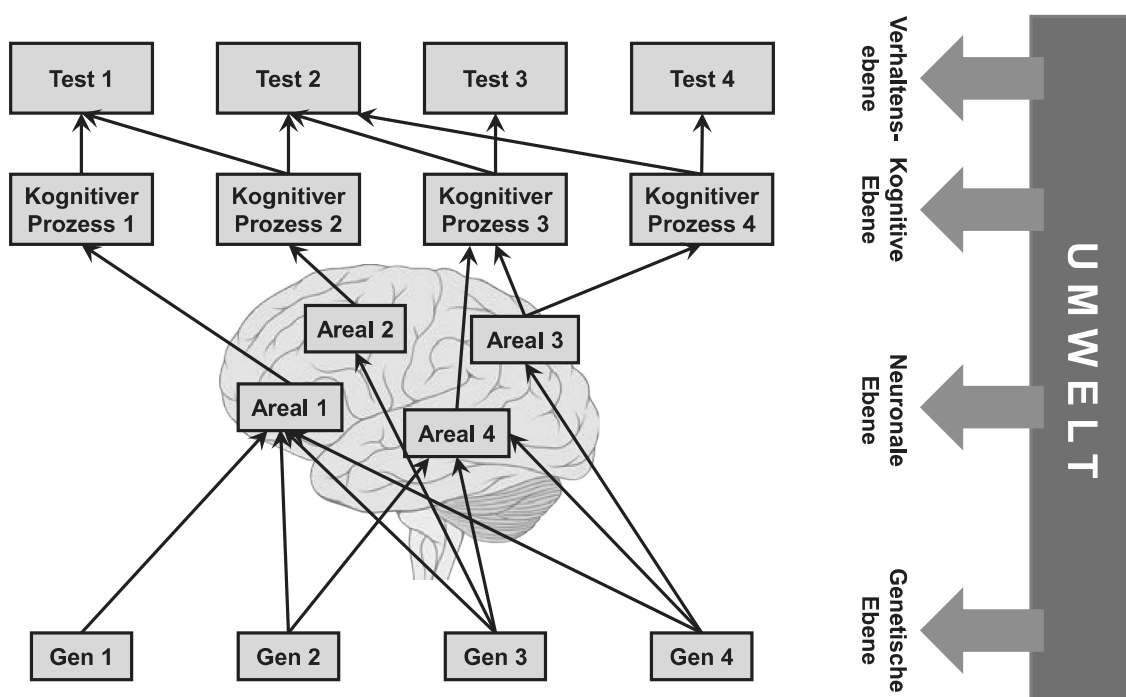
Test 1
Test 2
Test 3
Test 4

Kognitiver Prozess 1
Kognitiver Prozess 2
Kognitiver Prozess 3
Kognitiver Prozess 4

Areal 2
Areal 3
Areal 1
Areal 4

Gen 1
Gen 2
Gen 3
Gen 4

Verhaltensebene

Kognitive Ebene

Neuronale Ebene

Genetische Ebene

UMWELT